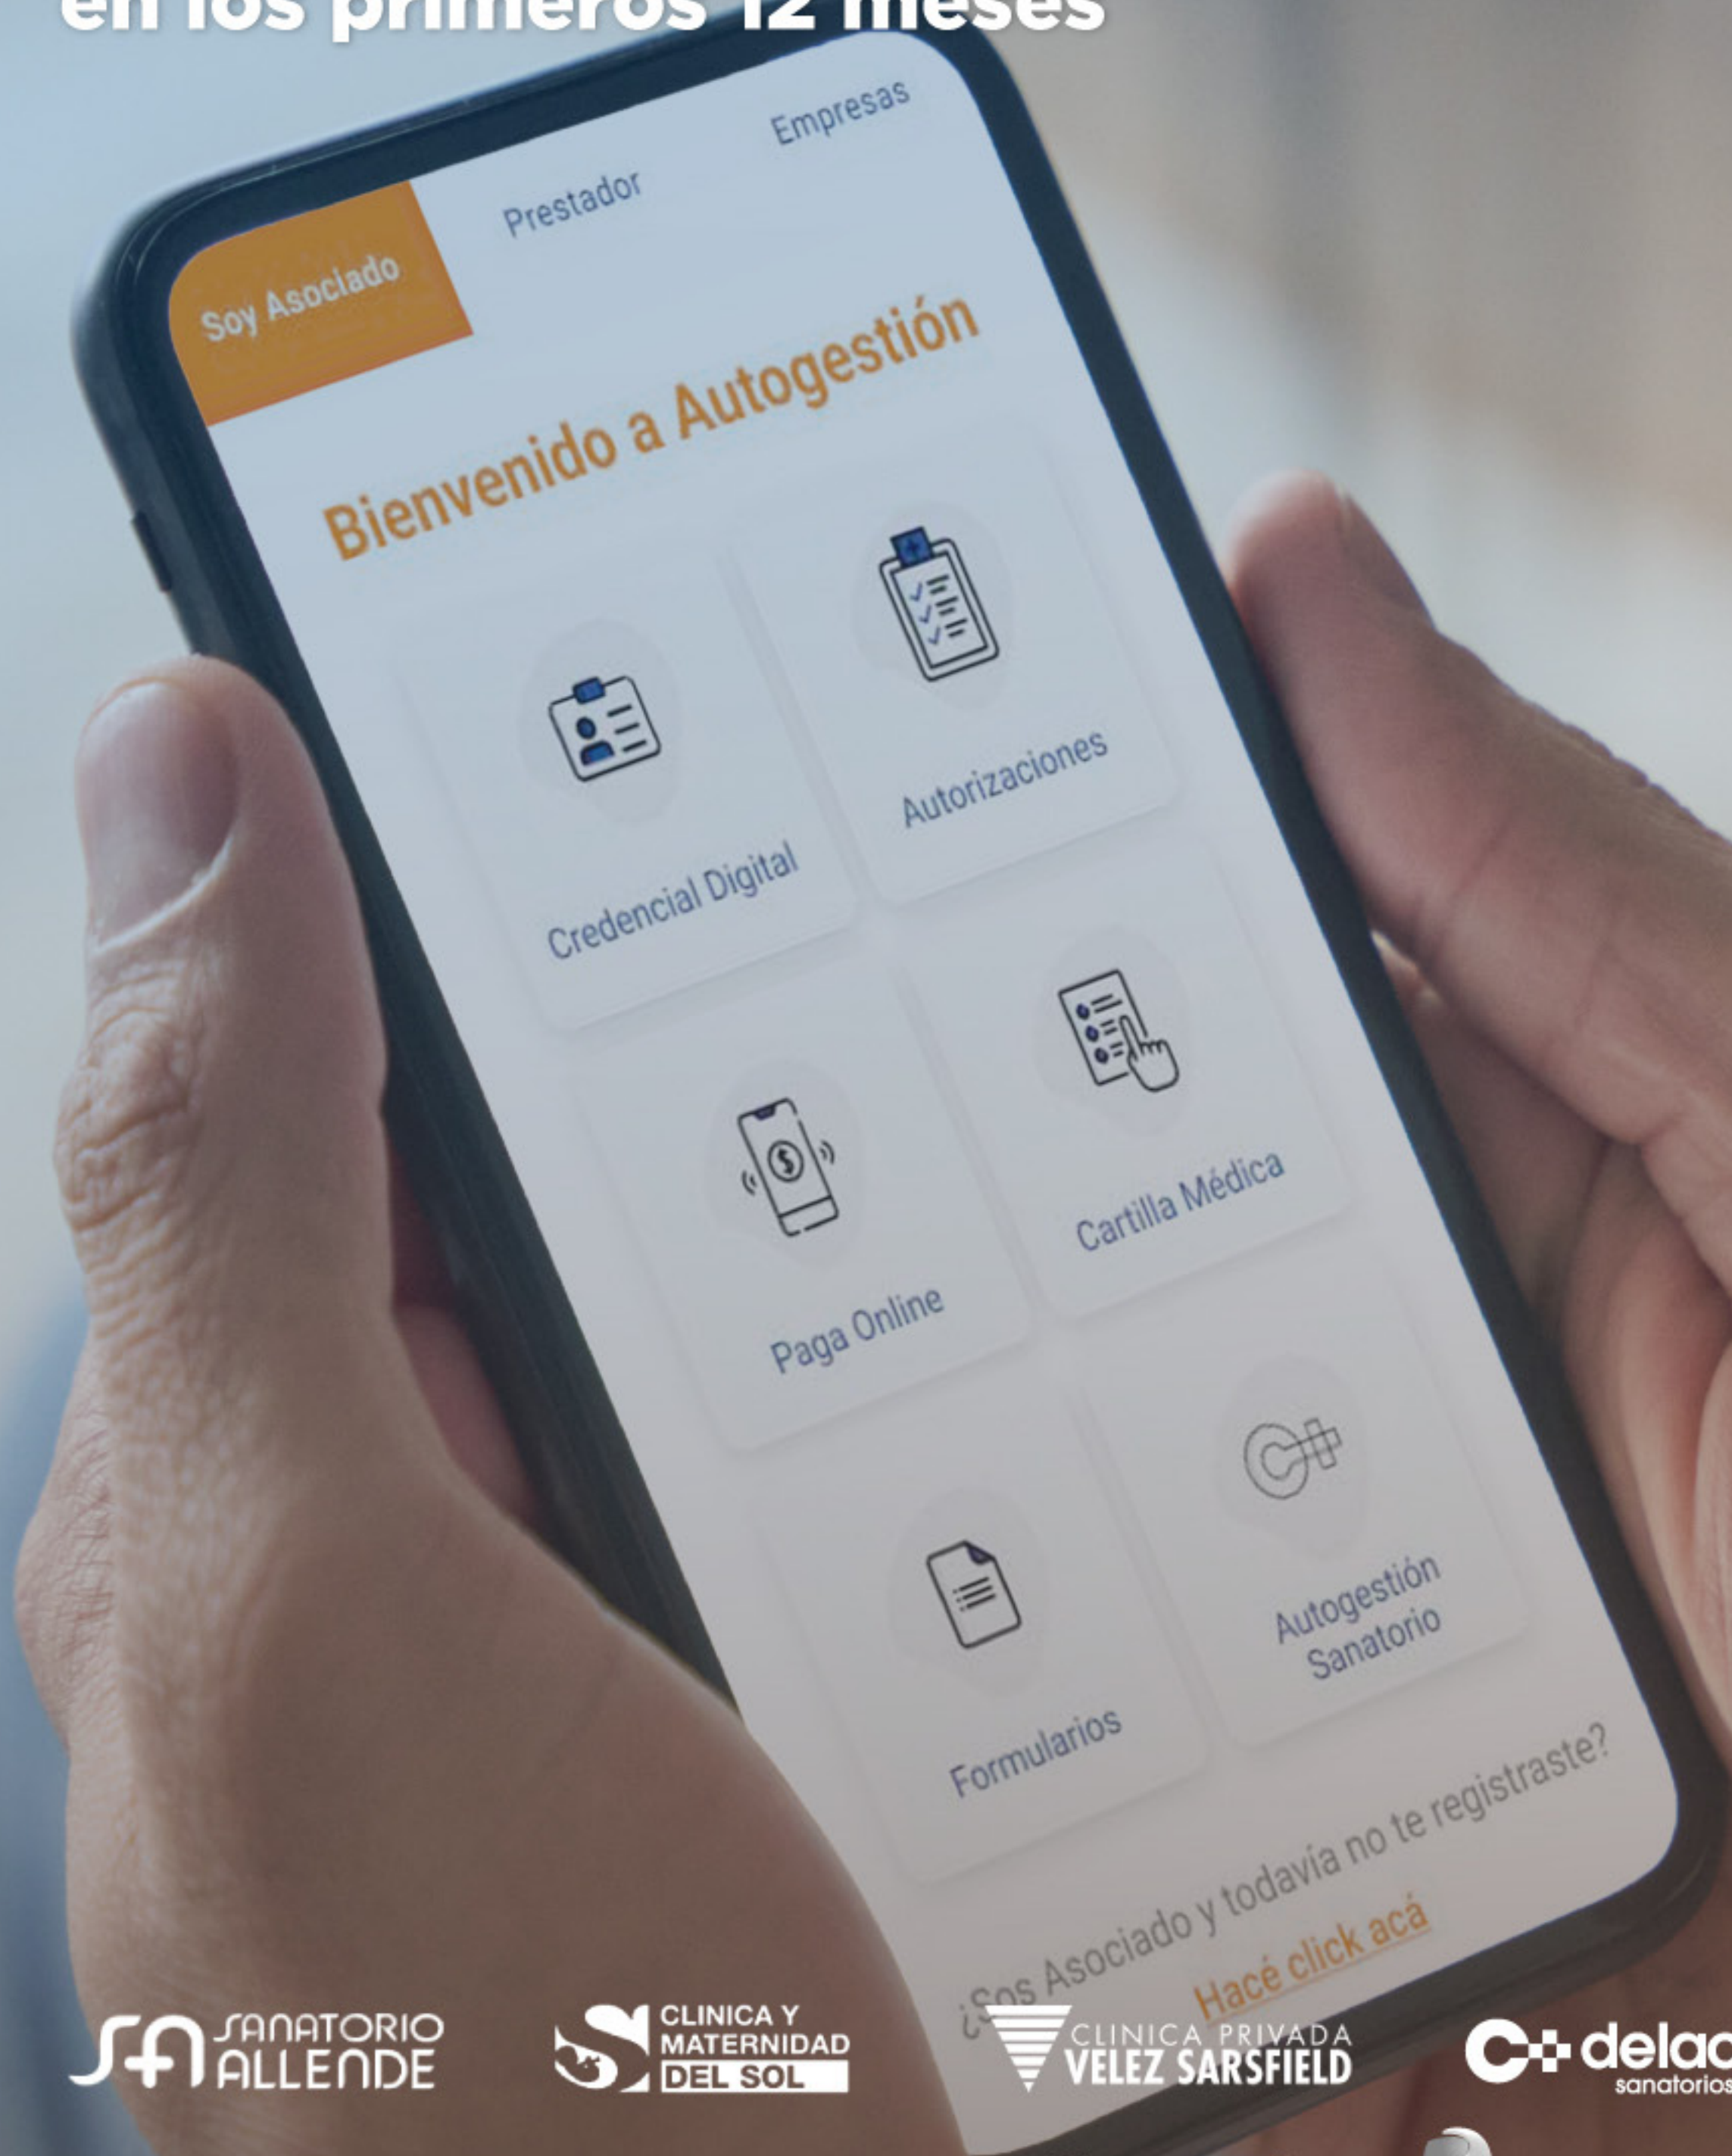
en los primeros 12 meses

Soy Asociado
Prestador
Empresas

Bienvenido a Autogestión

Credencial Digital
Autorizaciones
Paga Online
Cartilla Médica
Formularios
Autogestión Sanatorio

¿Sos Asociado y todavía no te registraste?
Hacé click acá

SANATORIO ALLENDE
CLINICA Y MATERNIDAD DEL SOL
CLINICA PRIVADA VELEZ SARSFIELD
delac sanatorios